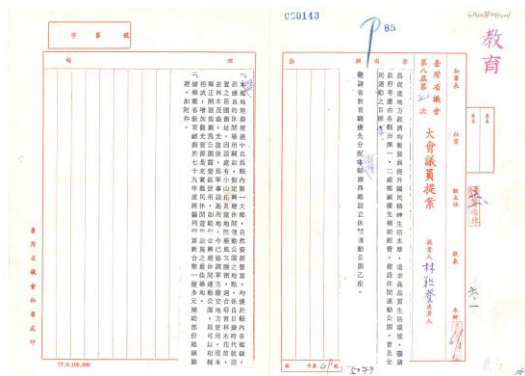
050143

P85

教育

臺灣省議會
第八屆第一次
大會議員提案

提案人 林鈺堂

議長

秘書長

為促進地方經濟均衡發展以維護國民身心健康，建請發展地方性之觀光遊樂事業，以適度滿足國民之休閒需求，並增加地方財源案。

說明：建請有關機關優先分配經費補助辦理。

臺灣省議會 秘書處 印